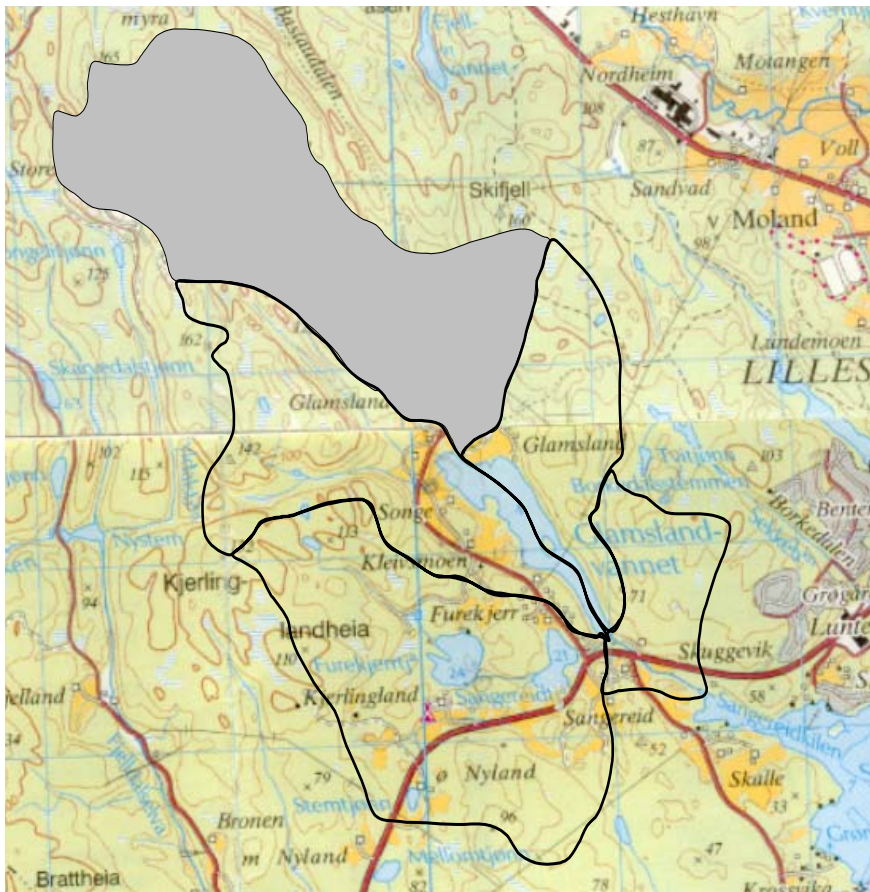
myra
165
Bastandalen
Fjell-
vannet
Hesthavn
Nordheim
Motangen
108
87
Voll
Store
Skifjell
Sandvad
160
Moland
98
125
162
Lundemoen
Skarvedalstjenn
LILLES
Glamsland
142
102
115
Glamsland
103
Bentes
Songe
113
Glamsland-
vannet
Borkedalen
Nystem
Kleivmoen
Grøgan
Kjerling-
94
Furekjerr
71
Lunte
landheia
110
Furekjern
Skuggevik
jelland
Kjerlingland
Sangereid
58
34
Sangereid
52
Nyland
Skalle
79
33
Stemtjenn
96
Bronen
Nyland
47
Brattheia
82
78